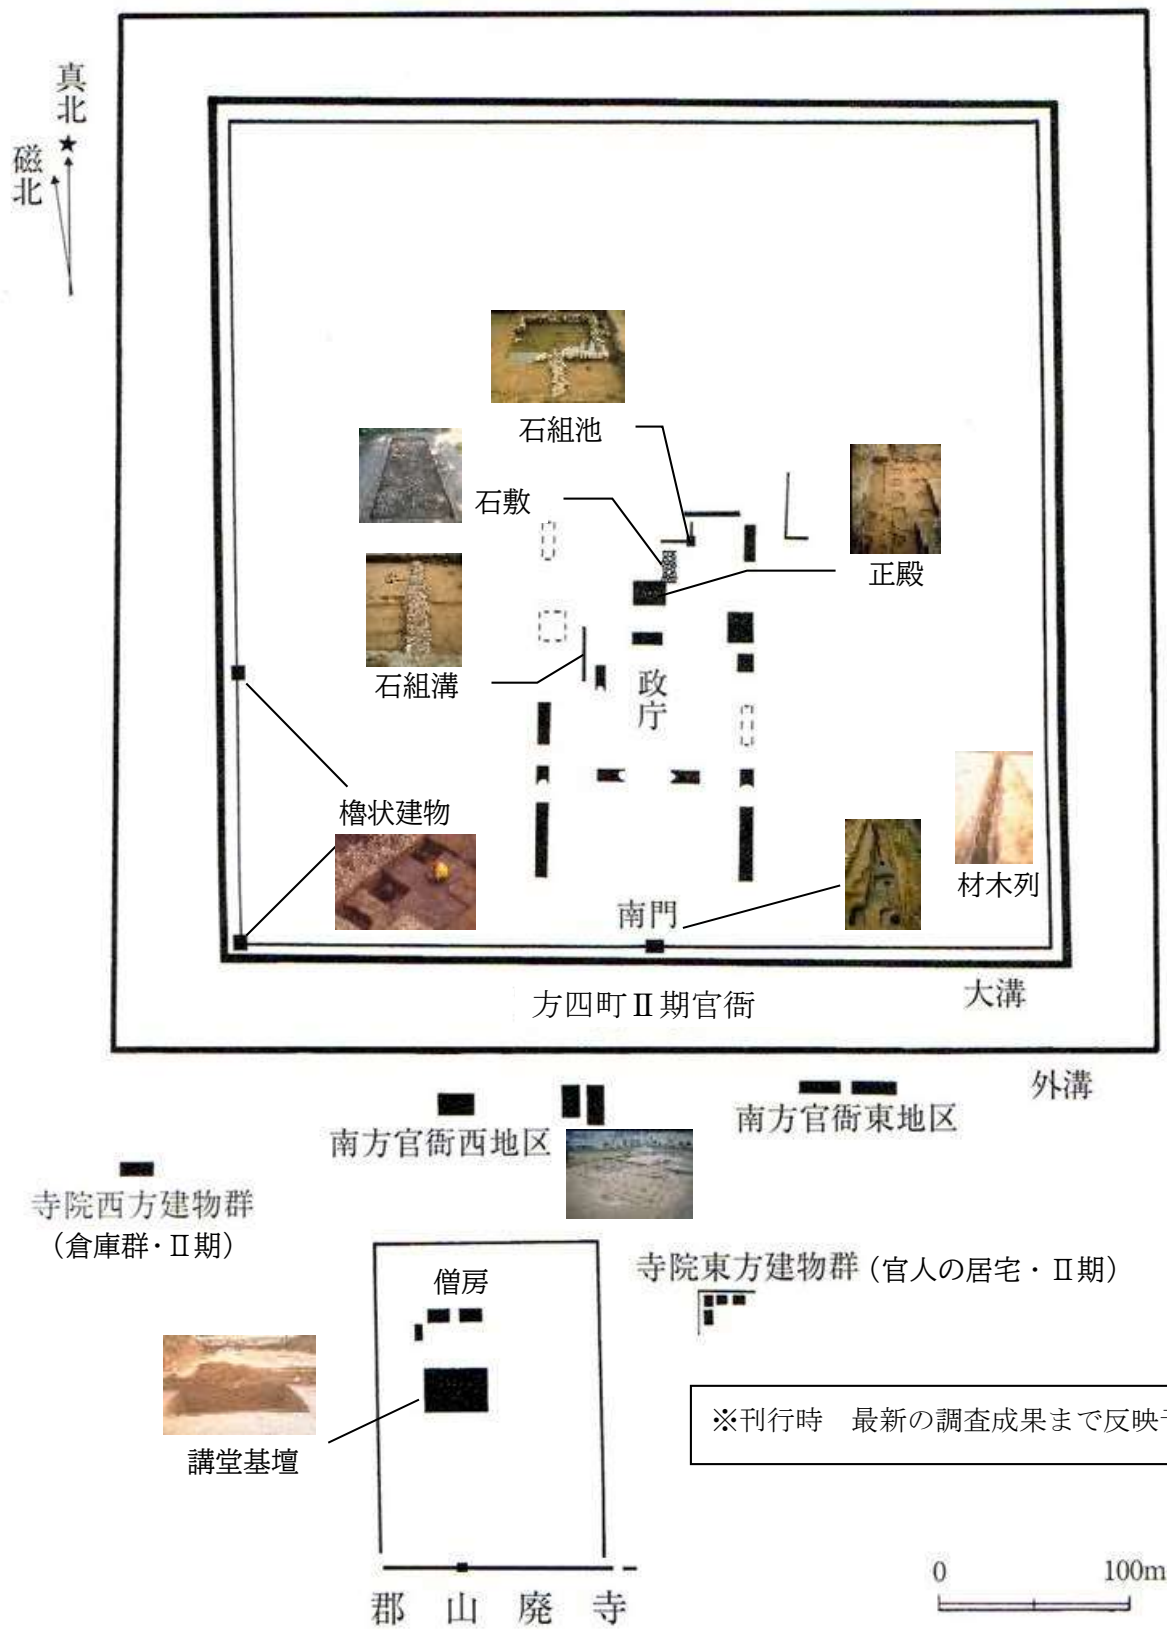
真北

磁北

石組池

石敷

正殿

石組溝

政庁

櫓状建物

材木列

南門

方四町Ⅱ期官衙

大溝

外溝

南方官衙西地区

南方官衙東地区

寺院西方建物群
（倉庫群・Ⅱ期）

寺院東方建物群（官人の居宅・Ⅱ期）

僧房

講堂基壇

※刊行時　最新の調査成果まで反映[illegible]

郡　山　廃　寺

0　100m